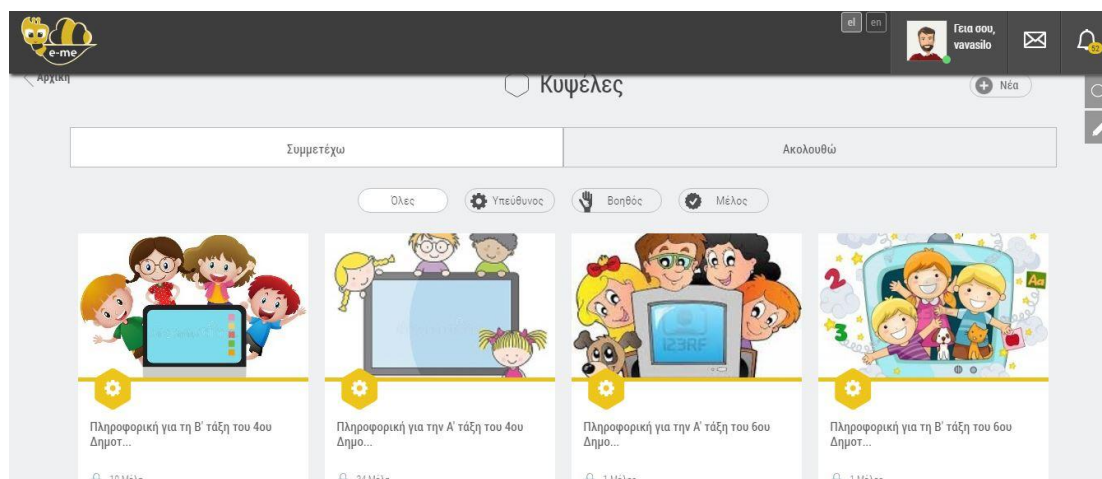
e-me

el en

Γεια σου, vavasilo

52

Αρχική

Κυψέλες

Νέα

| Συμμετέχω | Ακολουθώ |
|---|---|

Όλες
Υπεύθυνος
Βοηθός
Μέλος

2 3 Aa

123RF

Πληροφορική για τη Β' τάξη του 4ου Δημοτ...

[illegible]

Πληροφορική για την Α' τάξη του 4ου Δημο...

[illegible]

Πληροφορική για την Α' τάξη του 6ου Δημο...

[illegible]

Πληροφορική για τη Β' τάξη του 6ου Δημοτ...

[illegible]